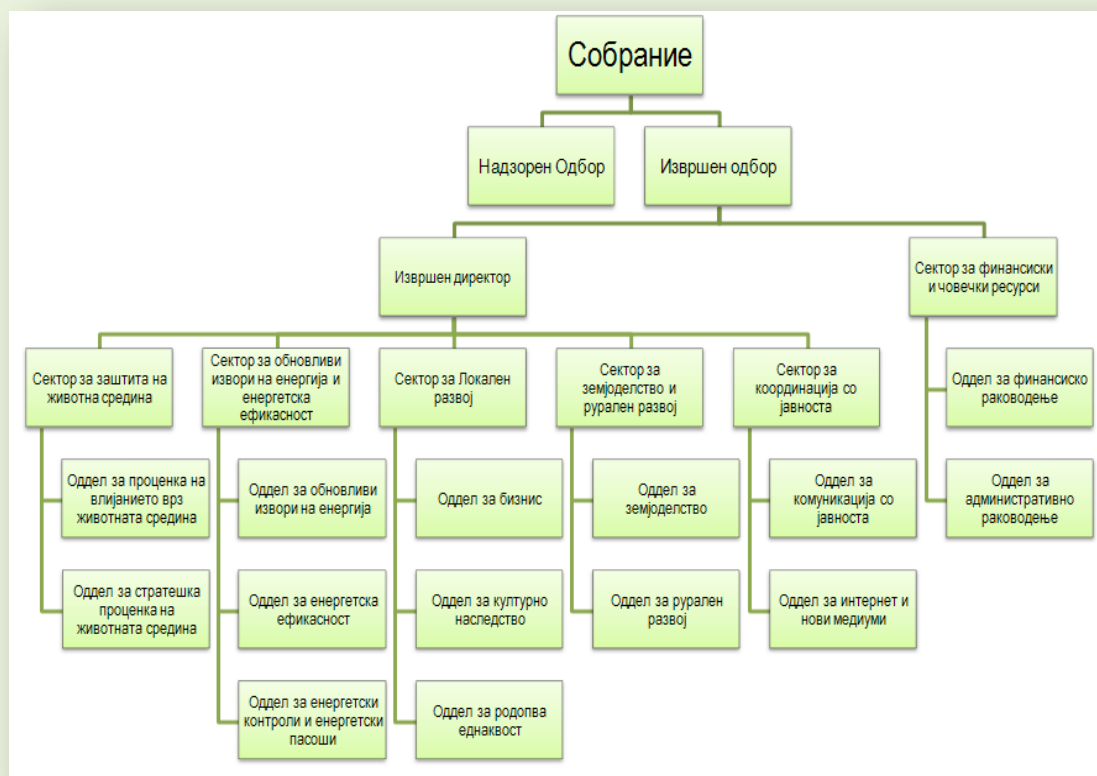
Собрание

Надзорен Одбор

Извршен одбор

Извршен директор

Сектор за финансиски и човечки ресурси

Сектор за заштита на животна средина

Оддел за проценка на влијанието врз животната средина

Оддел за стратешка проценка на животната средина

Сектор за обновливи извори на енергија и енергетска ефикасност

Оддел за обновливи извори на енергија

Оддел за енергетска ефикасност

Оддел за енергетски контроли и енергетски пасоши

Сектор за Локален развој

Оддел за бизнис

Оддел за културно наследство

Оддел за родопва еднаквост

Сектор за земјоделство и рурален развој

Оддел за земјоделство

Оддел за рурален развој

Сектор за координација со јавноста

Оддел за комуникација со јавноста

Оддел за интернет и нови медиуми

Оддел за финансиско раководење

Оддел за административно раководење